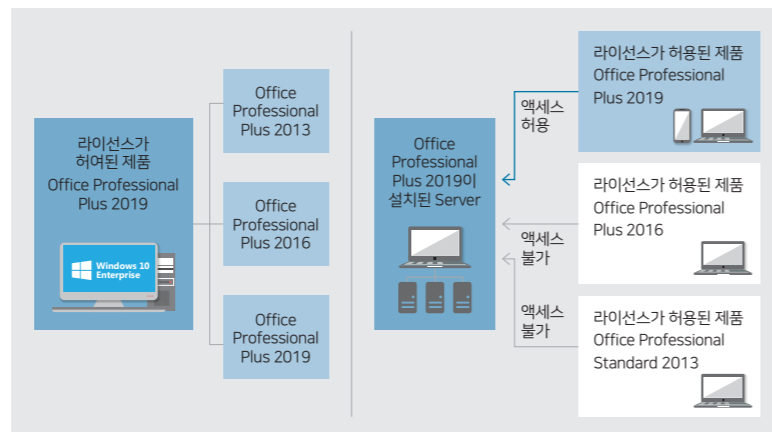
라이선스가 허여된 제품
Office Professional Plus 2019

Windows 10 Enterprise

Office Professional Plus 2013

Office Professional Plus 2016

Office Professional Plus 2019

Office Professional Plus 2019이 설치된 Server

액세스 허용

라이선스가 허용된 제품
Office Professional Plus 2019

액세스 불가

라이선스가 허용된 제품
Office Professional Plus 2016

액세스 불가

라이선스가 허용된 제품
Office Professional Standard 2013